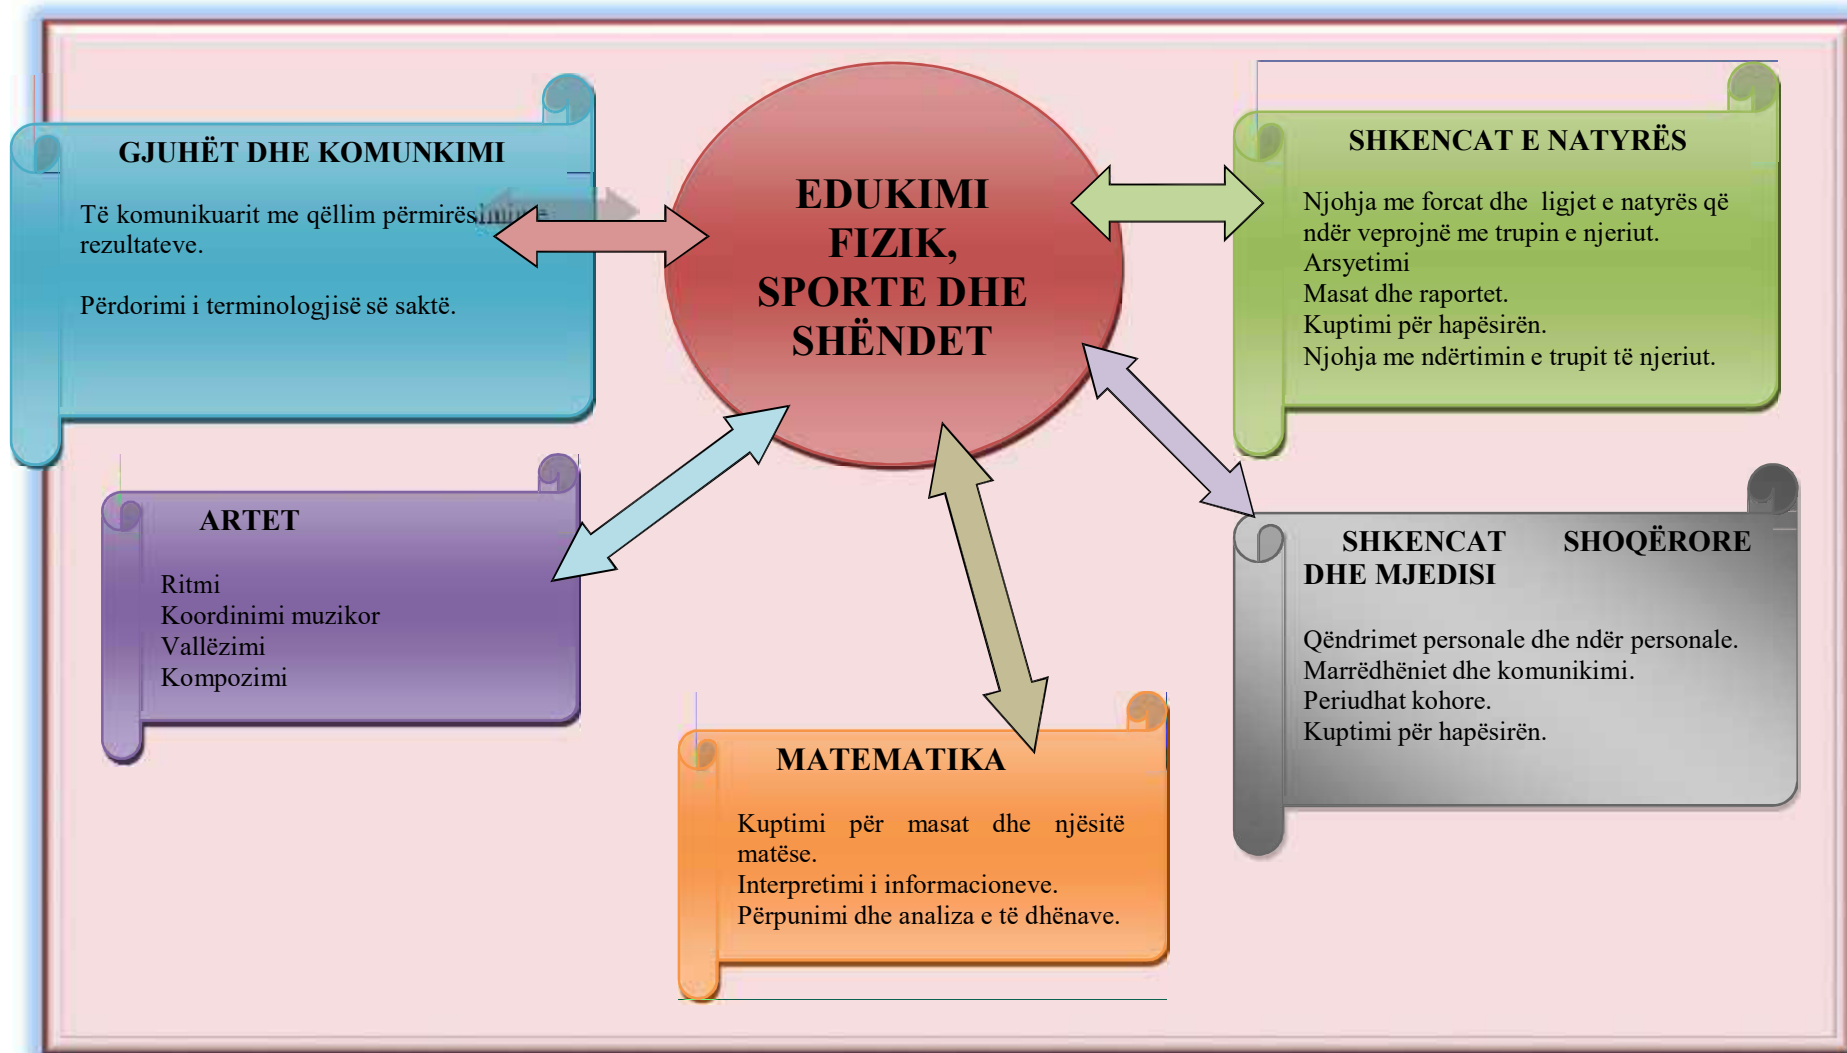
EDUKIMI FIZIK, SPORTE DHE SHËNDET

GJUHËT DHE KOMUNKIMI

Të komunikuarit me qëllim përmirësimin e rezultateve.

Përdorimi i terminologjisë së saktë.

SHKENCAT E NATYRËS

Njohja me forcat dhe ligjet e natyrës që ndër veprojnë me trupin e njeriut.
Arsyetimi
Masat dhe raportet.
Kuptimi për hapësirën.
Njohja me ndërtimin e trupit të njeriut.

ARTET

Ritmi
Koordinimi muzikor
Vallëzimi
Kompozimi

SHKENCAT SHOQËRORE DHE MJEDISI

Qëndrimet personale dhe ndër personale.
Marrëdhëniet dhe komunikimi.
Periudhat kohore.
Kuptimi për hapësirën.

MATEMATIKA

Kuptimi për masat dhe njësitë matëse.
Interpretimi i informacioneve.
Përpunimi dhe analiza e të dhënave.